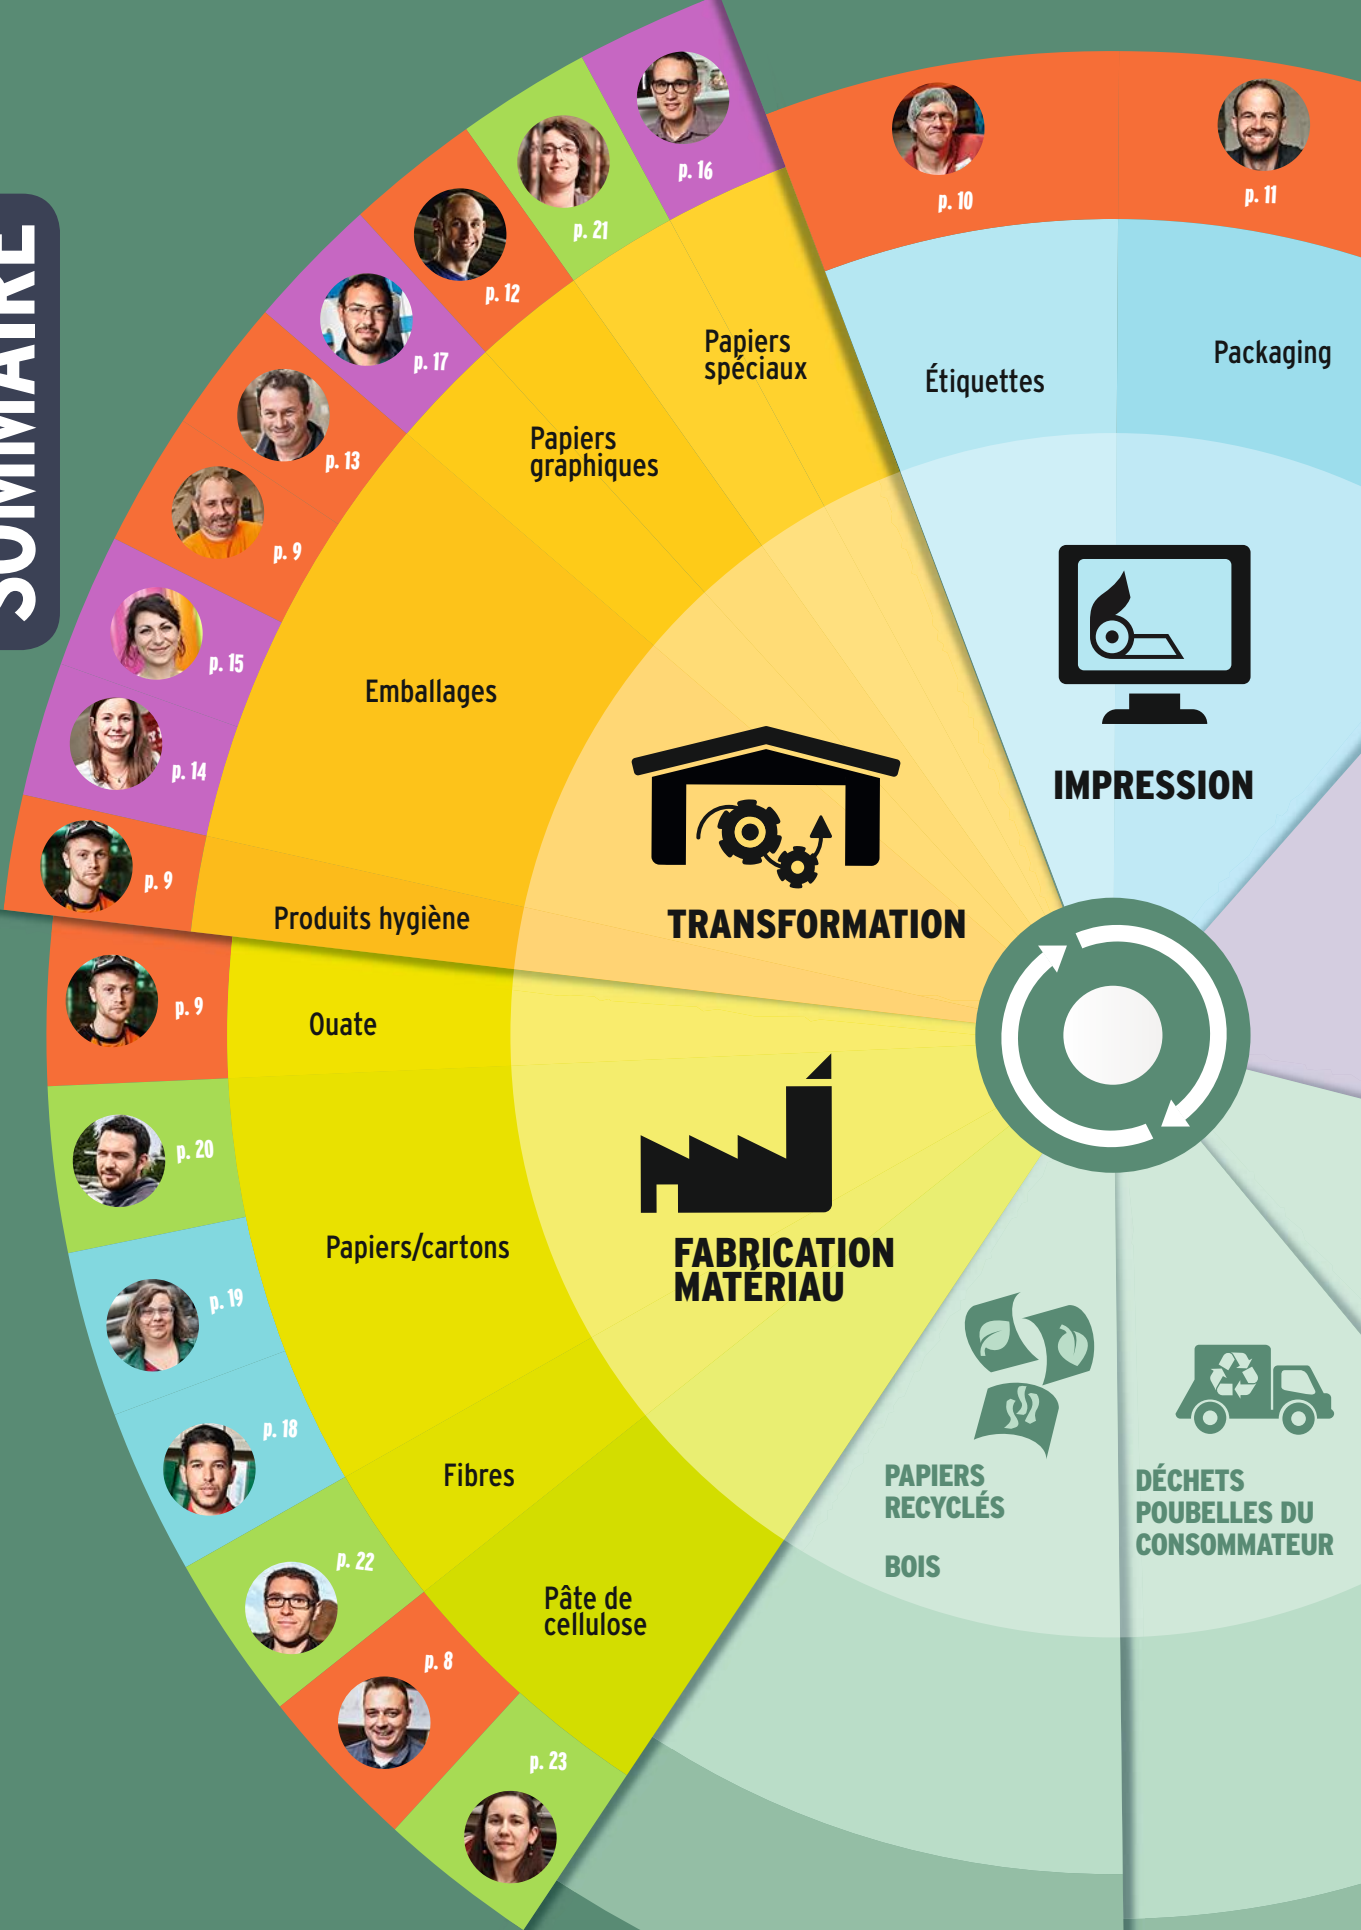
SOMMAIRE

p. 16
p. 21
p. 12
p. 17
p. 13
p. 9
p. 15
p. 14
p. 9

p. 10
p. 11

Papiers spéciaux
Papiers graphiques
Emballages
Produits hygiène

Étiquettes
Packaging

IMPRESSION

TRANSFORMATION

p. 9
p. 20
p. 19
p. 18
p. 22
p. 8
p. 23

Ouate
Papiers/cartons
Fibres
Pâte de cellulose

FABRICATION MATÉRIAU

PAPIERS RECYCLÉS

BOIS

DÉCHETS POUBELLES DU CONSOMMATEUR